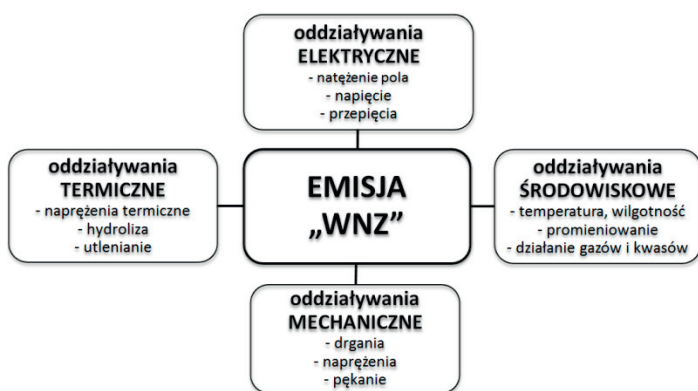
oddziaływania
ELEKTRYCZNE
- natężenie pola
- napięcie
- przepięcia

oddziaływania
TERMICZNE
- naprężenia termiczne
- hydroliza
- utlenianie

EMISJA
„WNZ”

oddziaływania
ŚRODOWISKOWE
- temperatura, wilgotność
- promieniowanie
- działanie gazów i kwasów

oddziaływania
MECHANICZNE
- drgania
- naprężenia
- pękanie